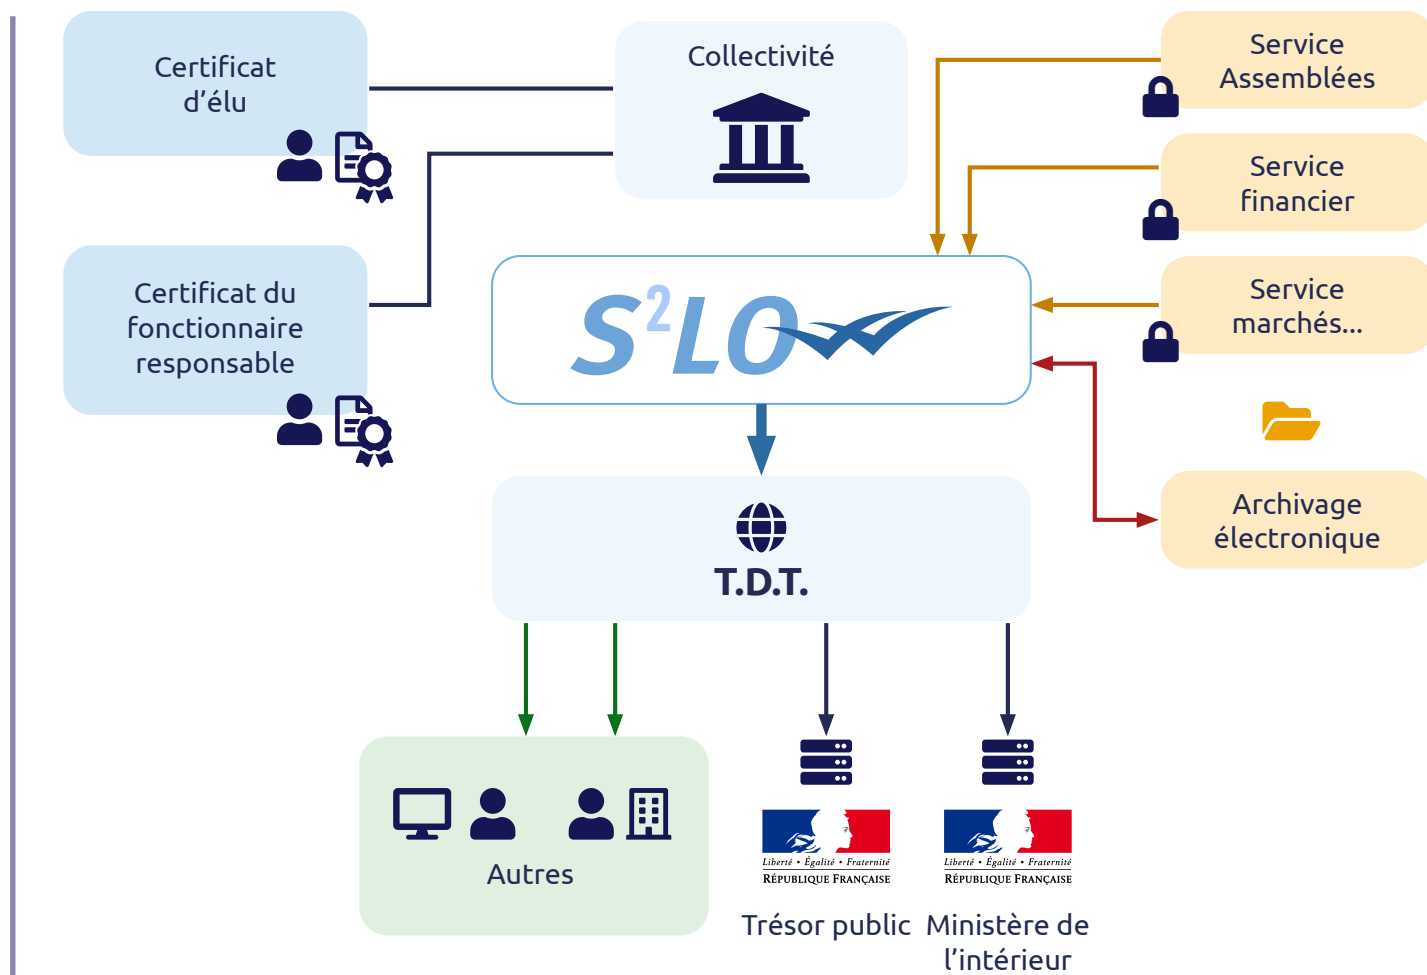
Certificat d'élu

Collectivité

Service Assemblées

Service financier

Service marchés...

Certificat du fonctionnaire responsable

$S^2LO$

T.D.T.

Archivage électronique

Autres

Liberté • Égalité • Fraternité
RÉPUBLIQUE FRANÇAISE

Liberté • Égalité • Fraternité
RÉPUBLIQUE FRANÇAISE

Trésor public

Ministère de l'intérieur